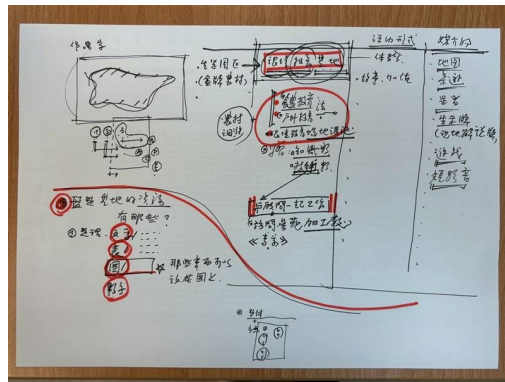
作品集

活动形式
媒介物

体验
故事、小人
地图
手迹
笔言
生生时
(地方的记忆)
游戏
视频语

(食材采用)

农村
调研

①猪
②羊
③

盘整农地的活动
有那些?
③整理
农
菜
园
鸡舍
那些事而可以
放在园地

①整理
②拆除
③